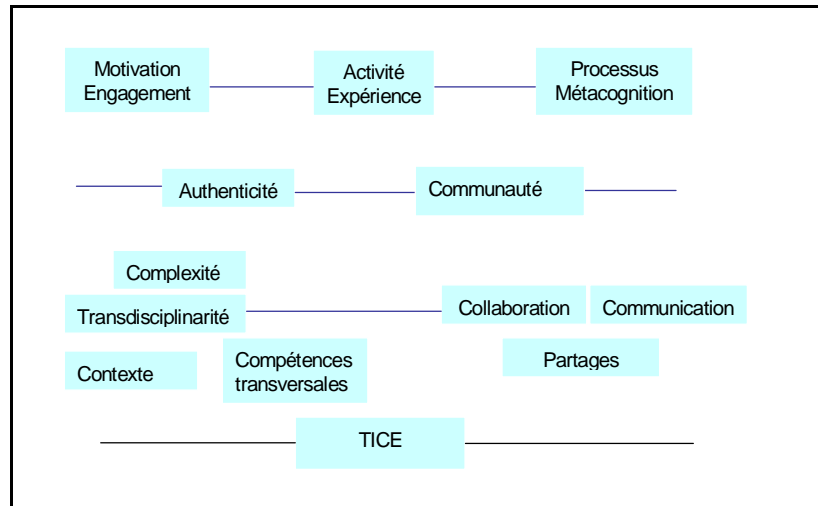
Motivation
Engagement

Activité
Expérience

Processus
Métacognition

Authenticité

Communauté

Complexité

Transdisciplinarité

Contexte

Compétences
transversales

Collaboration

Communication

Partages

TICE